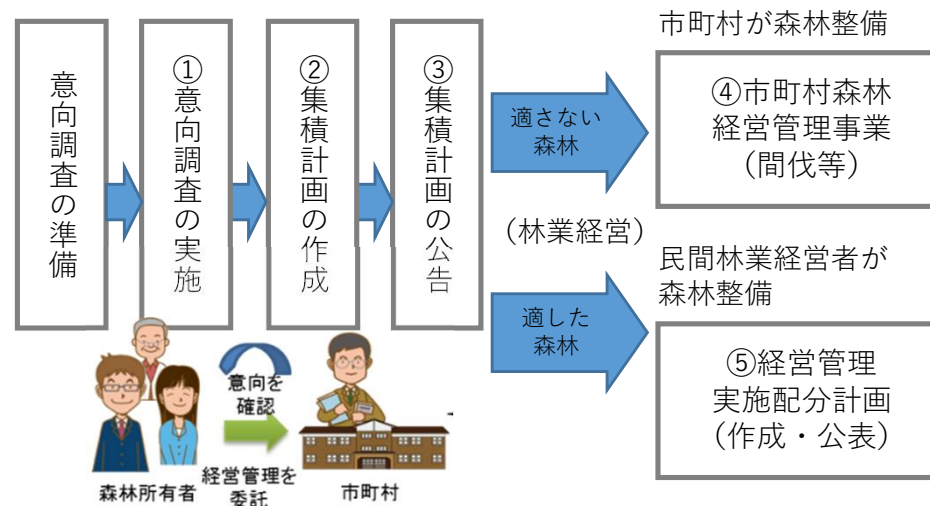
意向調査の準備

①意向調査の実施

②集積計画の作成

③集積計画の公告

適さない森林

（林業経営）

適した森林

市町村が森林整備

④市町村森林経営管理事業（間伐等）

民間林業経営者が森林整備

⑤経営管理実施配分計画（作成・公表）

意向を確認

経営管理を委託

森林所有者

市町村